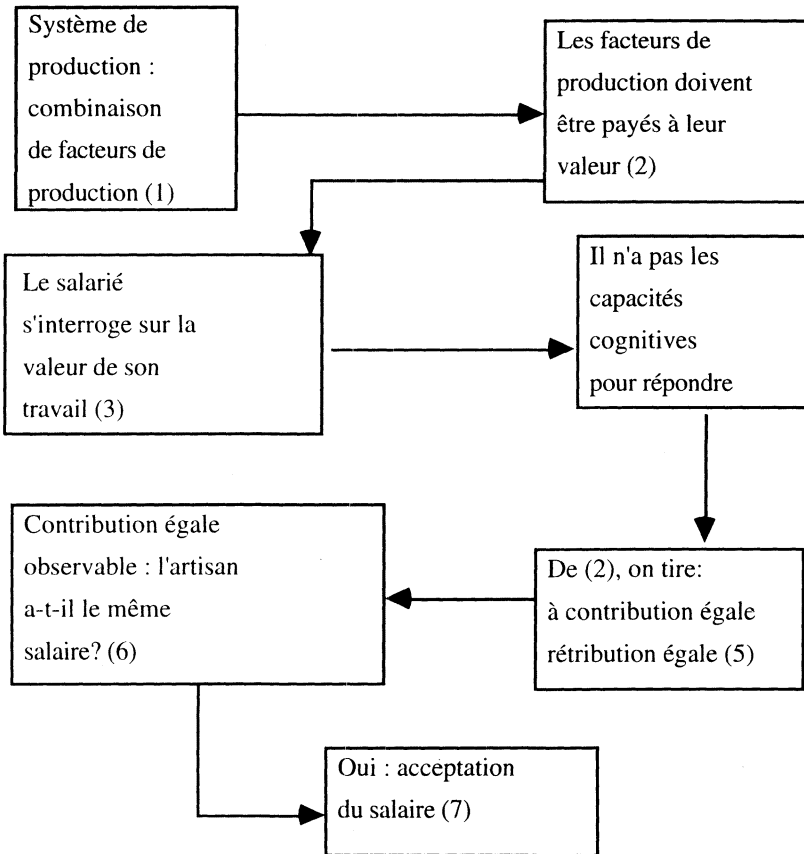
Système de production : combinaison de facteurs de production (1)

Les facteurs de production doivent être payés à leur valeur (2)

Le salarié s'interroge sur la valeur de son travail (3)

Il n'a pas les capacités cognitives pour répondre

De (2), on tire: à contribution égale rétribution égale (5)

Contribution égale observable : l'artisan a-t-il le même salaire? (6)

Oui : acceptation du salaire (7)